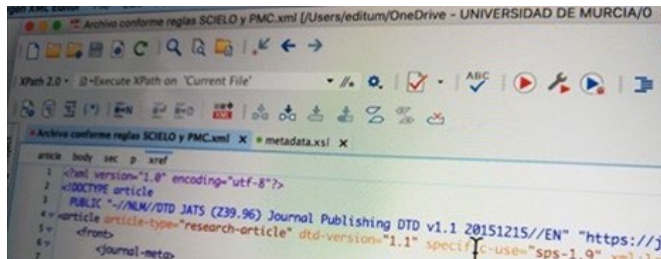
Archivo conforme reglas SCIELO y PMC.xml [/Users/editum/OneDrive - UNIVERSIDAD DE MURCIA/0

XPath 2.0 · Execute XPath on 'Current File'

ABC

*Archivo conforme reglas SCIELO y PMC.xml × metadata.xsl ×

article body sec p xref

1 <?xml version="1.0" encoding="utf-8"?>
2 <!DOCTYPE article
3 PUBLIC "-//NLM//DTD JATS (Z39.96) Journal Publishing DTD v1.1 20151215//EN" "https://j
4 <article article-type="research-article" dtd-version="1.1" specific-use="sps-1.9" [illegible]
5 <front>
6 <journal-meta>